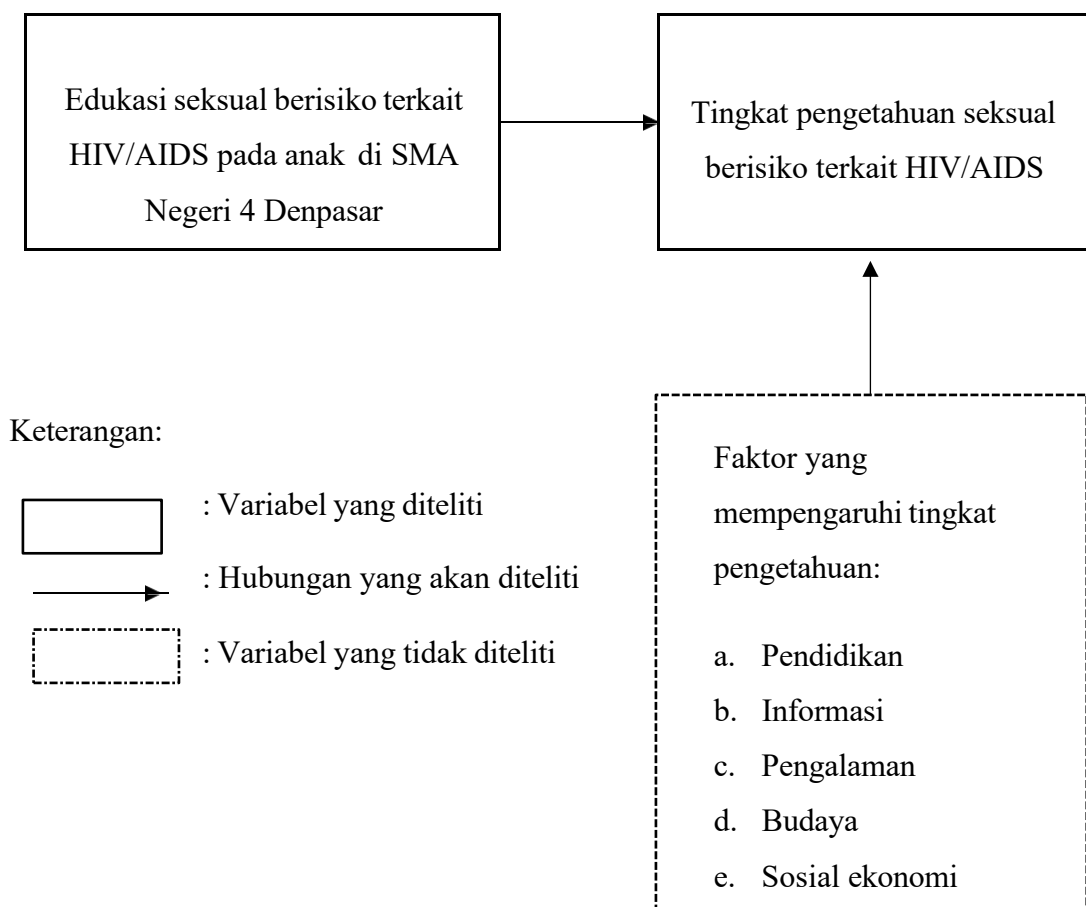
Edukasi seksual berisiko terkait HIV/AIDS pada anak di SMA Negeri 4 Denpasar

Tingkat pengetahuan seksual berisiko terkait HIV/AIDS

Keterangan:

: Variabel yang diteliti

: Hubungan yang akan diteliti

: Variabel yang tidak diteliti

Faktor yang mempengaruhi tingkat pengetahuan:

a. Pendidikan
b. Informasi
c. Pengalaman
d. Budaya
e. Sosial ekonomi